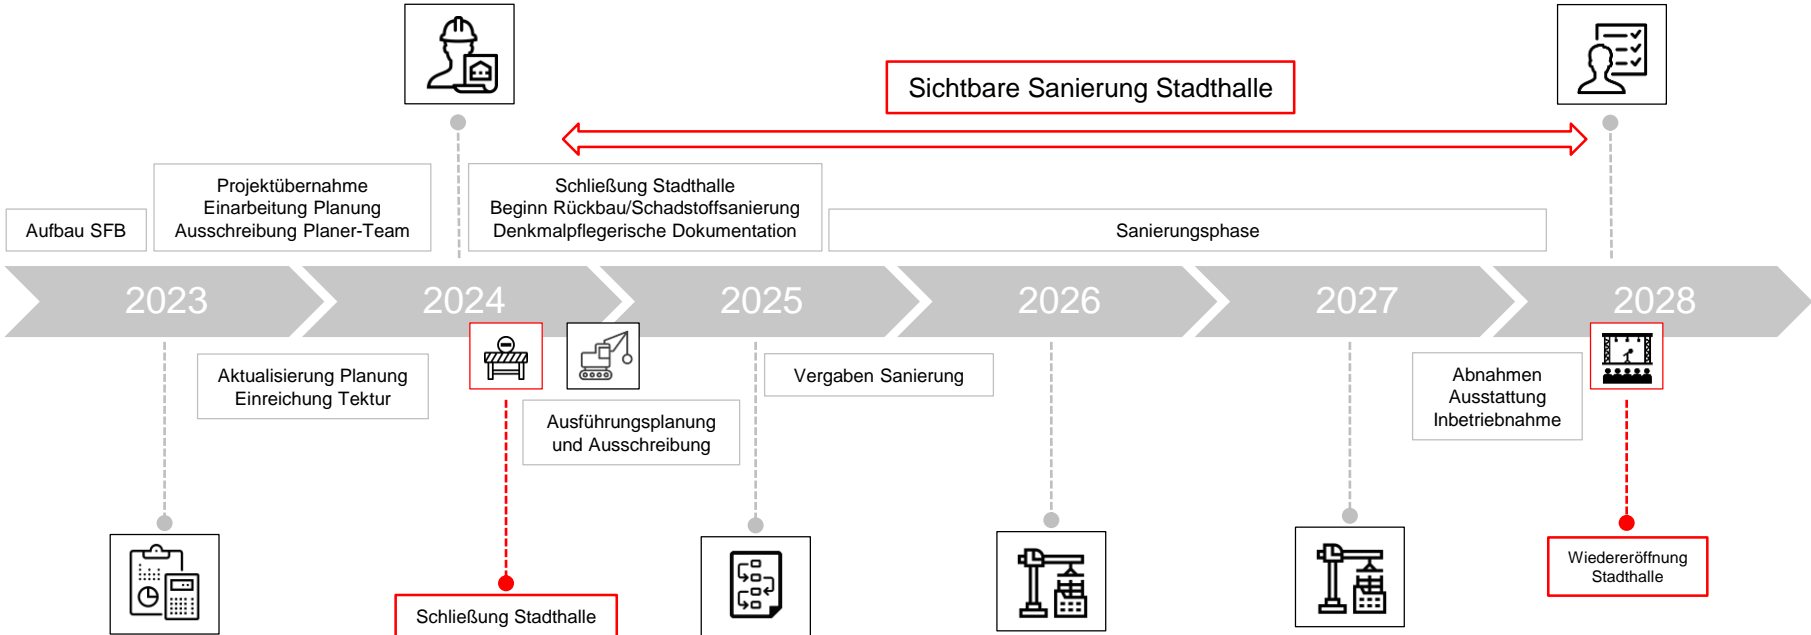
Sichtbare Sanierung Stadthalle

Aufbau SFB

Projektübernahme
Einarbeitung Planung
Ausschreibung Planer-Team

Schließung Stadthalle
Beginn Rückbau/Schadstoffsanierung
Denkmalpflegerische Dokumentation

Sanierungsphase

2023

2024

2025

2026

2027

2028

Aktualisierung Planung
Einreichung Tektur

Ausführungsplanung
und Ausschreibung

Vergaben Sanierung

Abnahmen
Ausstattung
Inbetriebnahme

Schließung Stadthalle

Wiedereröffnung
Stadthalle